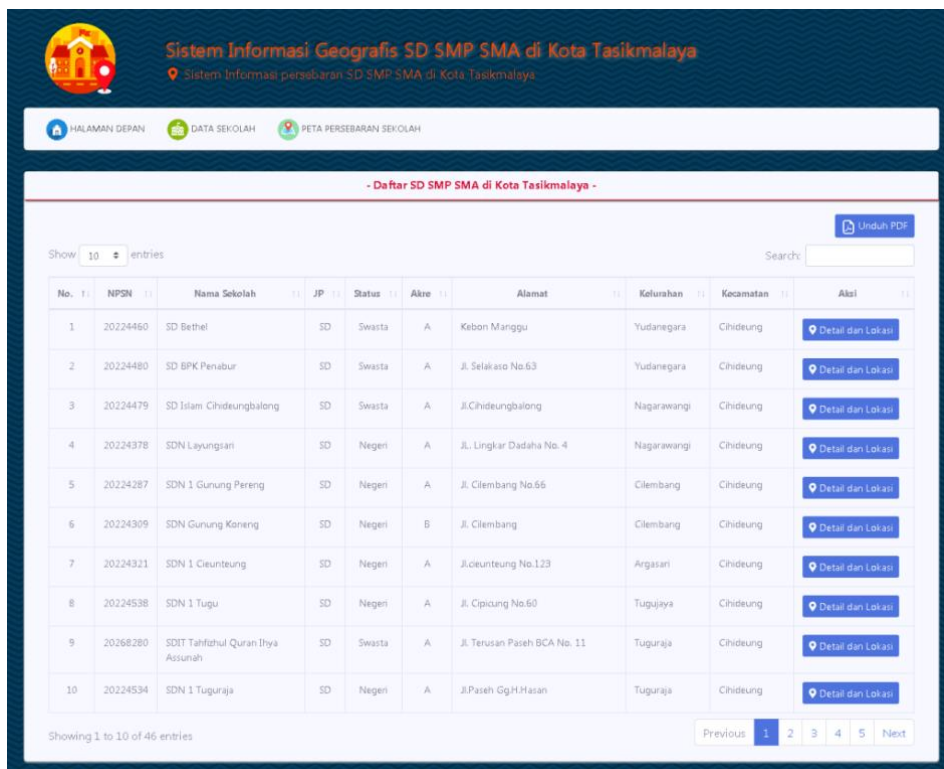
Sistem Informasi Geografis SD SMP SMA di Kota Tasikmalaya
Sistem Informasi persebaran SD SMP SMA di Kota Tasikmalaya

HALAMAN DEPAN DATA SEKOLAH PETA PERSEBARAN SEKOLAH

- Daftar SD SMP SMA di Kota Tasikmalaya -

Unduh PDF

Show 10 entries

Search:

| No. | NPSN | Nama Sekolah | JP | Status | Akre | Alamat | Kelurahan | Kecamatan | Aksi |
|---|---|---|---|---|---|---|---|---|---|
| 1 | 20224460 | SD Bethel | SD | Swasta | A | Kebon Manggu | Yudanegara | Cihideung | Detail dan Lokasi |
| 2 | 20224480 | SD BPK Penabur | SD | Swasta | A | Jl. Selakaso No.63 | Yudanegara | Cihideung | Detail dan Lokasi |
| 3 | 20224479 | SD Islam Cihideungbalong | SD | Swasta | A | Jl.Cihideungbalong | Nagarawangi | Cihideung | Detail dan Lokasi |
| 4 | 20224378 | SDN Layungsari | SD | Negeri | A | JL. Lingkar Dadaha No. 4 | Nagarawangi | Cihideung | Detail dan Lokasi |
| 5 | 20224287 | SDN 1 Gunung Pereng | SD | Negeri | A | Jl. Cilembang No.66 | Cilembang | Cihideung | Detail dan Lokasi |
| 6 | 20224309 | SDN Gunung Koneng | SD | Negeri | B | Jl. Cilembang | Cilembang | Cihideung | Detail dan Lokasi |
| 7 | 20224321 | SDN 1 Cieunteung | SD | Negeri | A | Jl.cieunteung No.123 | Argasari | Cihideung | Detail dan Lokasi |
| 8 | 20224538 | SDN 1 Tugu | SD | Negeri | A | Jl. Cipicung No.60 | Tugujaya | Cihideung | Detail dan Lokasi |
| 9 | 20268280 | SDIT Tahfizhul Quran Ihya Assunah | SD | Swasta | A | Jl. Terusan Paseh BCA No. 11 | Tuguraja | Cihideung | Detail dan Lokasi |
| 10 | 20224534 | SDN 1 Tuguraja | SD | Negeri | A | Jl.Paseh Gg.H.Hasan | Tuguraja | Cihideung | Detail dan Lokasi |

Showing 1 to 10 of 46 entries

Previous 1 2 3 4 5 Next